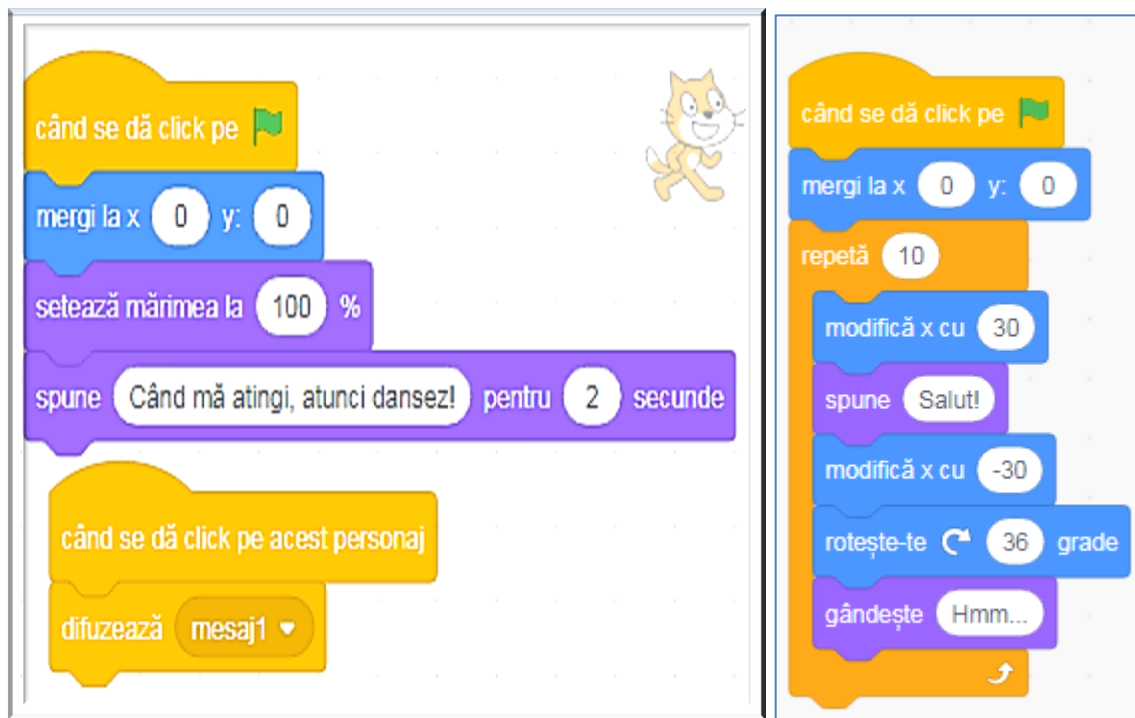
când se dă click pe

mergi la x 0 y: 0

setează mărimea la 100 %

spune Când mă atingi, atunci dansez! pentru 2 secunde

când se dă click pe acest personaj

difuzează mesaj1

când se dă click pe

mergi la x 0 y: 0

repetă 10

modifică x cu 30

spune Salut!

modifică x cu -30

rotește-te 36 grade

gândește Hmm...